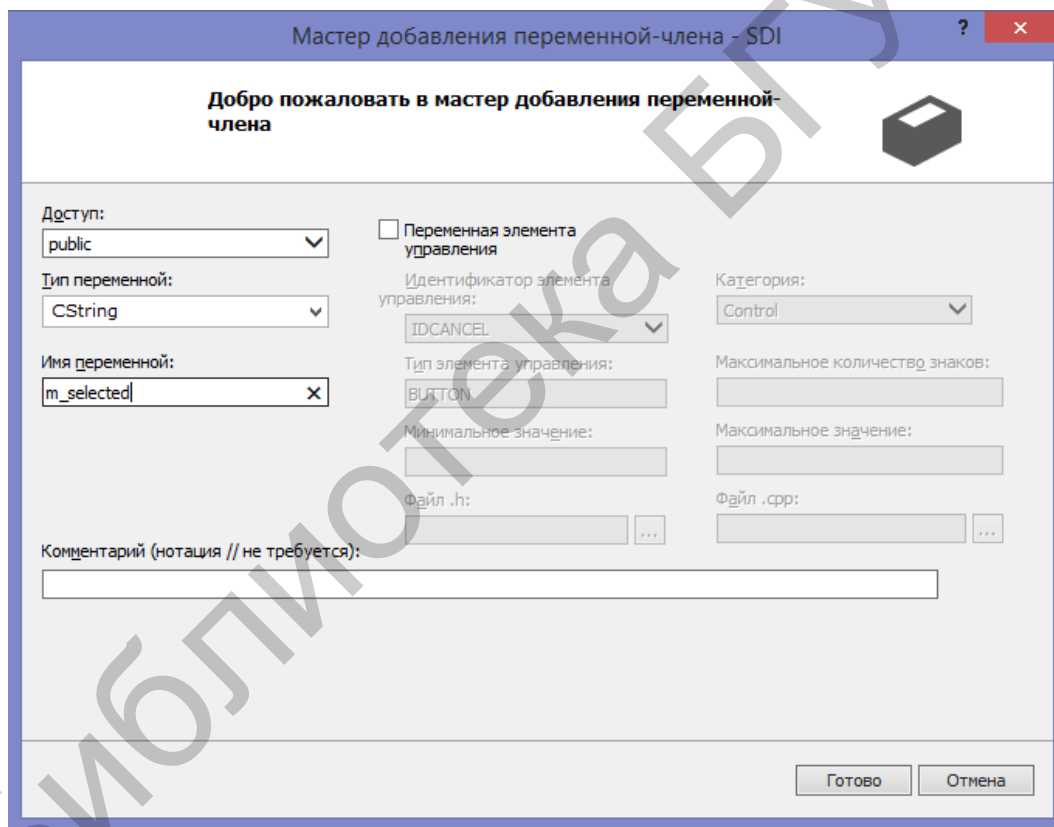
Мастер добавления переменной-члена - SDI

?

×

Добро пожаловать в мастер добавления переменной-члена

Доступ:

public

Тип переменной:

CString

Имя переменной:

m_selected

Переменная элемента управления

Идентификатор элемента управления:

IDCANCEL

Тип элемента управления:

BUTTON

Минимальное значение:

Файл .h:

...

Категория:

Control

Максимальное количество знаков:

Максимальное значение:

Файл .cpp:

...

Комментарий (нотация // не требуется):

Готово

Отмена

Библиотека БГУ